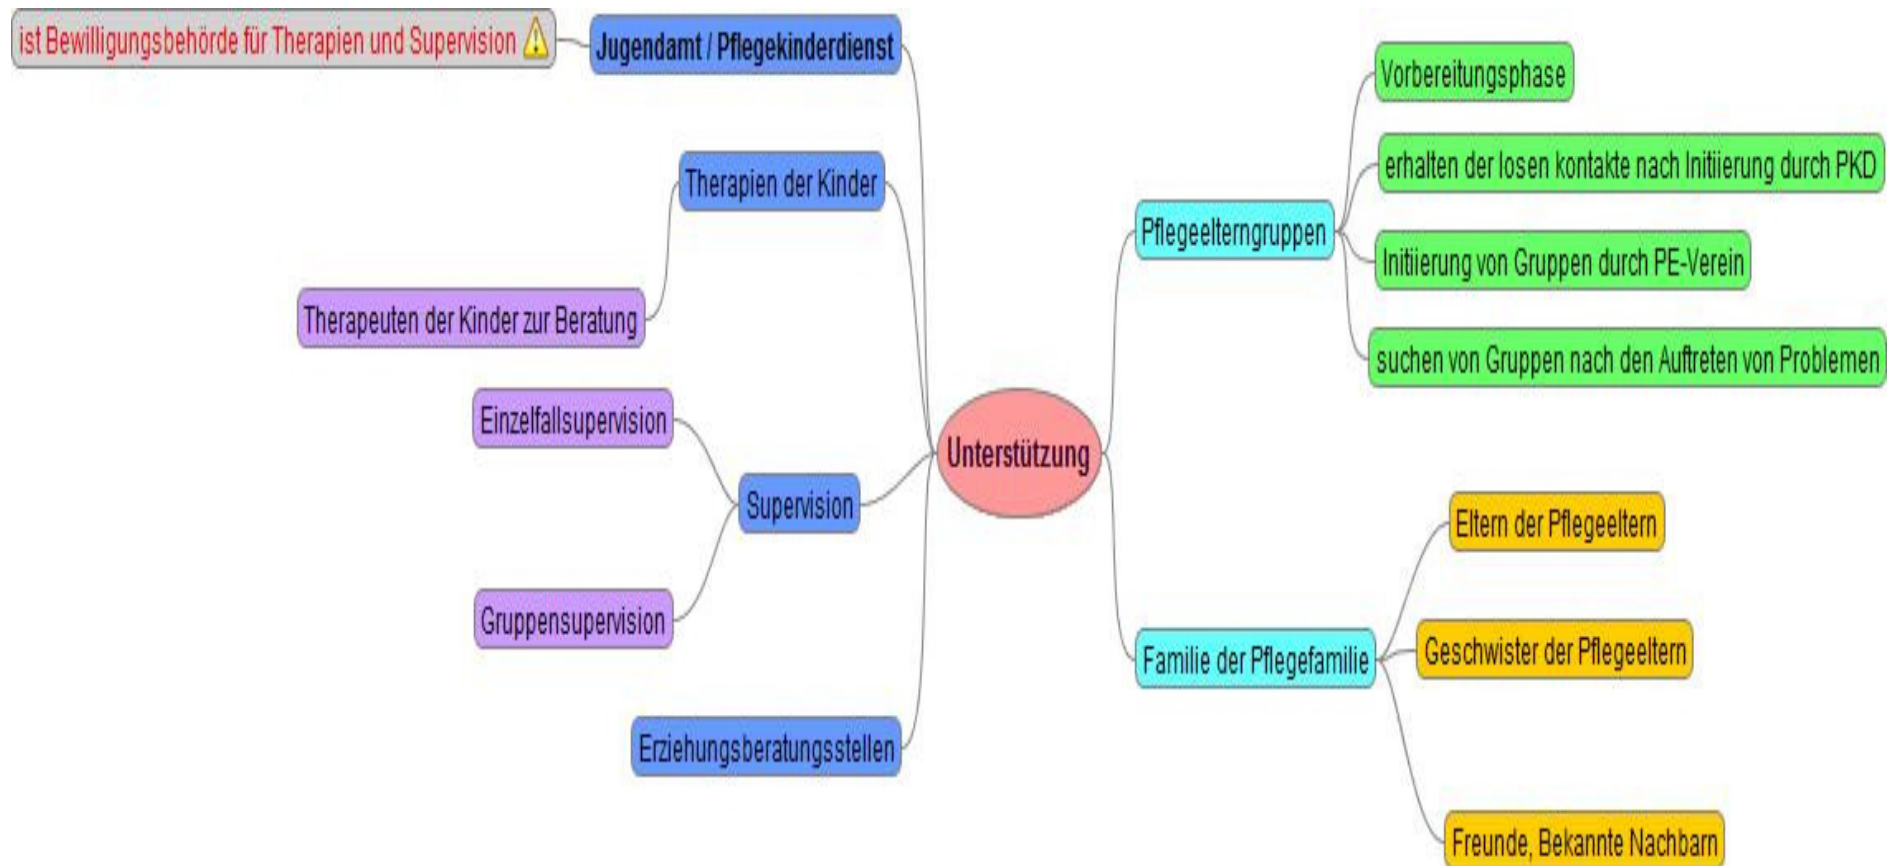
ist Bewilligungsbehörde für Therapien und Supervision ⚠

Jugendamt / Pflegekinderdienst

Therapien der Kinder

Therapeuten der Kinder zur Beratung

Einzelfallsupervision

Supervision

Gruppensupervision

Erziehungsberatungsstellen

Unterstützung

Pflegeelterngruppen

Vorbereitungsphase

erhalten der losen kontakte nach Initiierung durch PKD

Initiierung von Gruppen durch PE-Verein

suchen von Gruppen nach den Auftreten von Problemen

Familie der Pflegefamilie

Eltern der Pflegeeltern

Geschwister der Pflegeeltern

Freunde, Bekannte Nachbarn